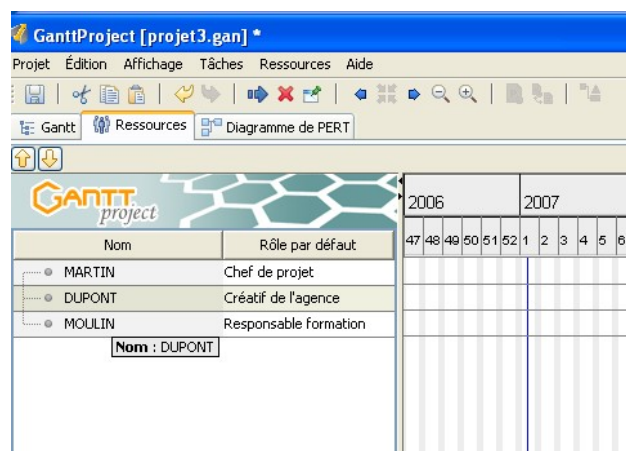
GanttProject [projet3.gan] *

Projet Édition Affichage Tâches Ressources Aide

Gantt Ressources Diagramme de PERT

GANTT project

| Nom | Rôle par défaut |
|---|---|
| MARTIN | Chef de projet |
| DUPONT | Créatif de l'agence |
| MOULIN | Responsable formation |

Nom : DUPONT

2006 2007

47 48 49 50 51 52 1 2 3 4 5 6